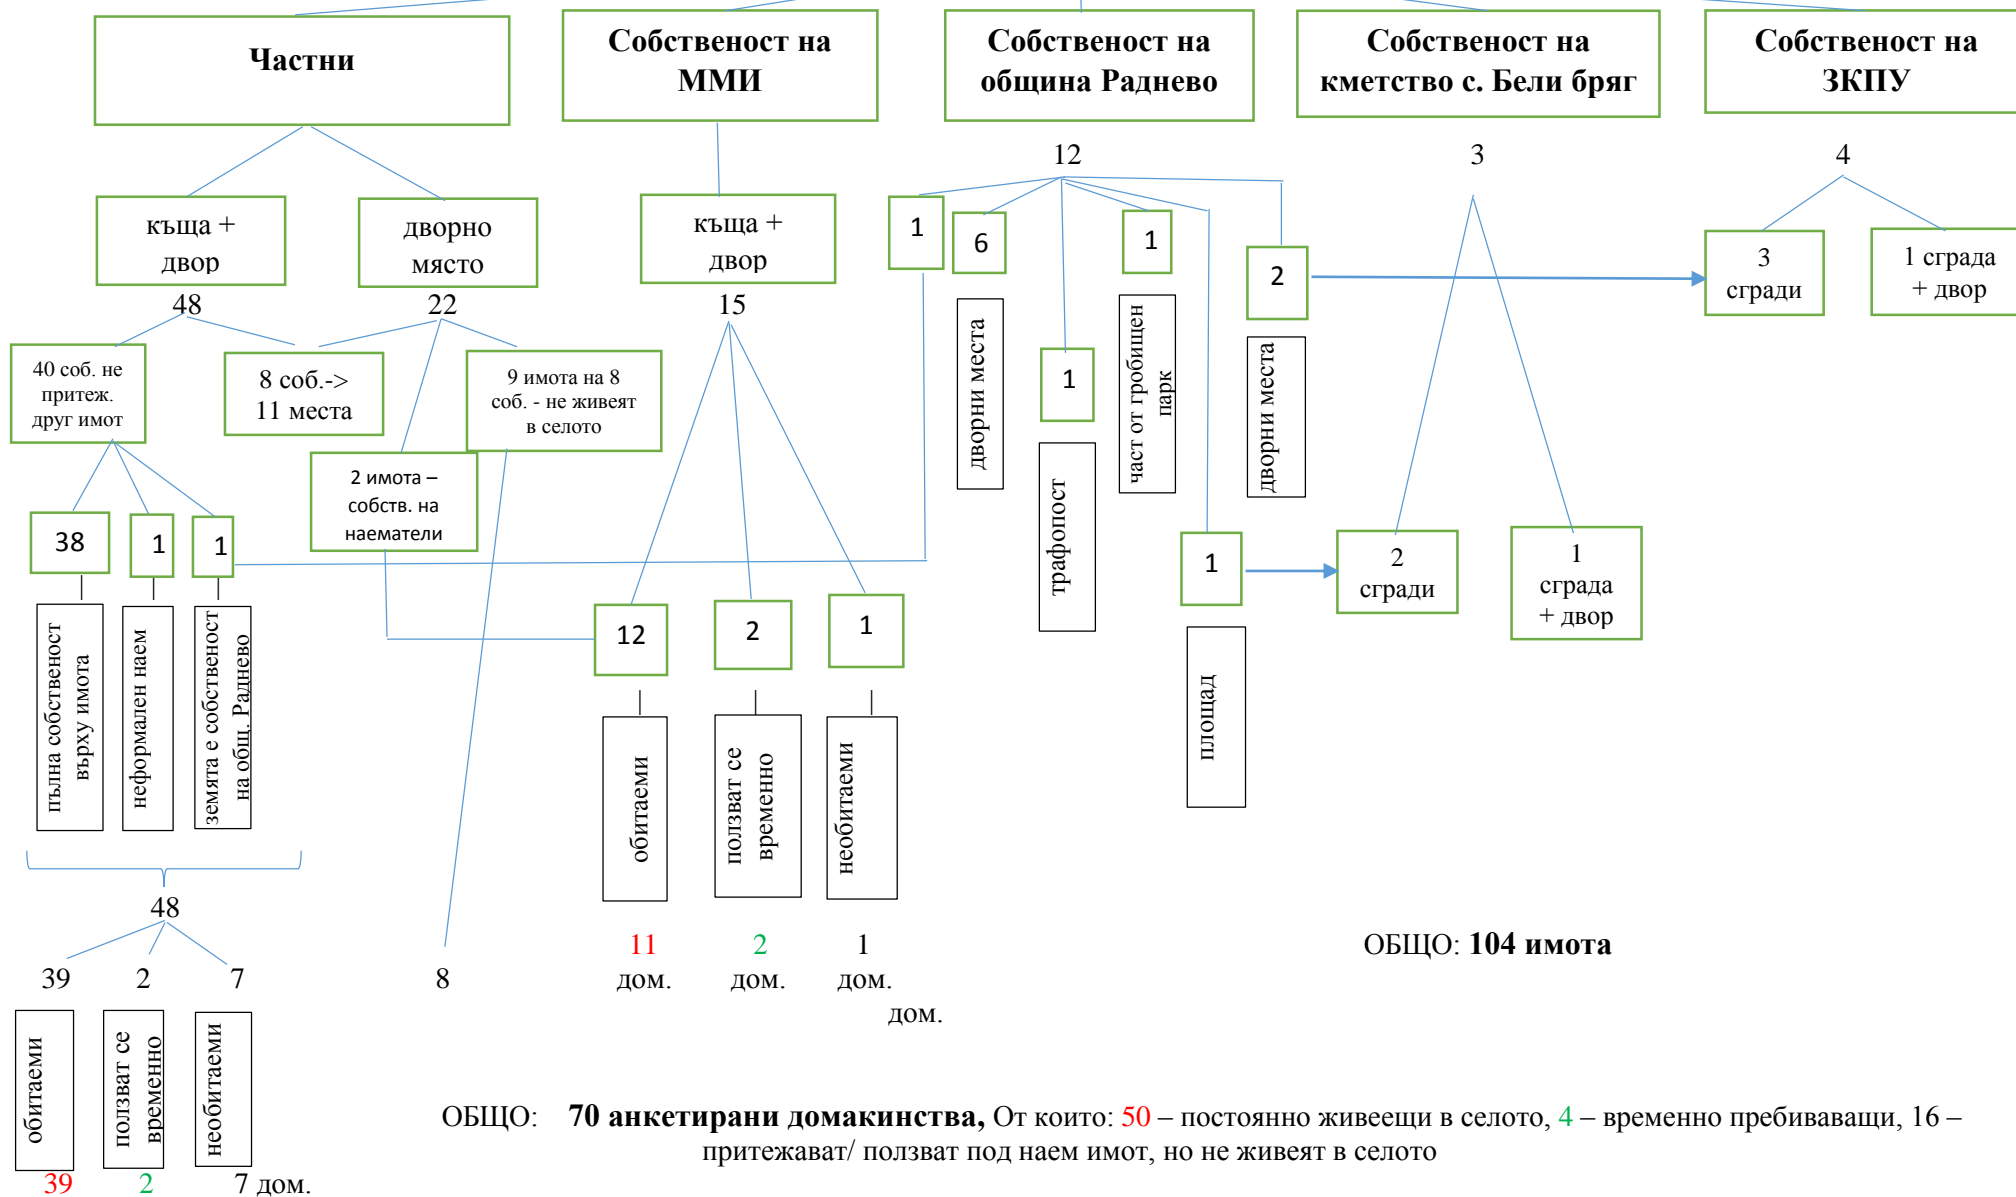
Частни

Собственост на ММИ

Собственост на община Раднево

Собственост на кметство с. Бели бряг

Собственост на ЗКПУ

12

3

4

къща + двор

дворно място

къща + двор

1

6

1

2

3 сгради

1 сграда + двор

48

22

15

40 соб. не притеж. друг имот

8 соб.-> 11 места

9 имота на 8 соб. - не живеят в селото

дворни места

1

част от гробищен парк

дворни места

2 имота – собств. на наематели

трафопост

38

1

1

1

2 сгради

1 сграда + двор

пълна собственост върху имота

неформален наем

земята е собственост на общ. Раднево

12

2

1

площад

обитаеми

ползват се временно

необитаеми

48

39

2

7

8

11 дом.

2 дом.

1 дом.

дом.

ОБЩО: 104 имота

обитаеми

ползват се временно

необитаеми

39

2

7 дом.

ОБЩО: 70 анкетирани домакинства, От които: 50 – постоянно живеещи в селото, 4 – временно пребиваващи, 16 – притежават/ ползват под наем имот, но не живеят в селото